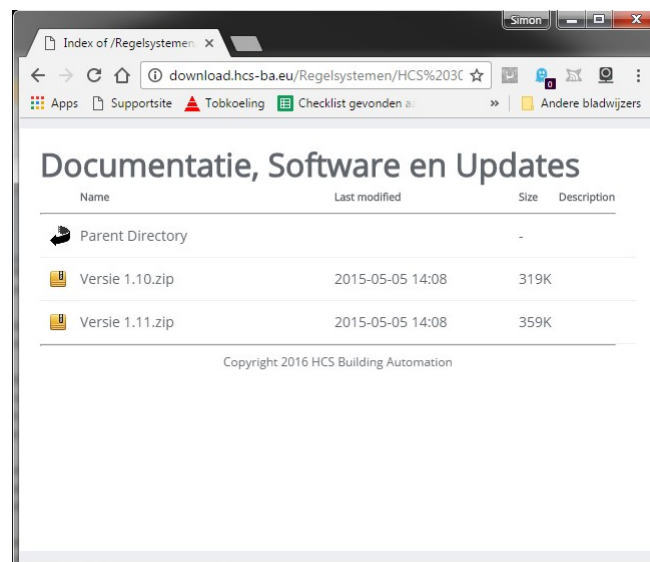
Simon

Index of /Regelsystemen ×

download.hcs-ba.eu/Regelsystemen/HCS%203C

Apps Supportsite Tobkoeling Checklist gevonden a » Andere bladwijzers

Documentatie, Software en Updates

| Name | Last modified | Size | Description |
|---|---|---|---|
| Parent Directory | | - | |
| Versie 1.10.zip | 2015-05-05 14:08 | 319K | |
| Versie 1.11.zip | 2015-05-05 14:08 | 359K | |

Copyright 2016 HCS Building Automation